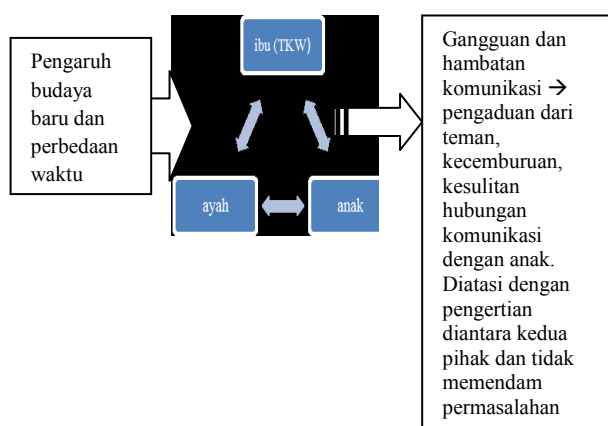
Pengaruh budaya baru dan perbedaan waktu

ibu (TKW)

ayah

anak

Gangguan dan hambatan komunikasi → pengaduan dari teman, kecemburuan, kesulitan hubungan komunikasi dengan anak. Diatasi dengan pengertian diantara kedua pihak dan tidak memendam permasalahan